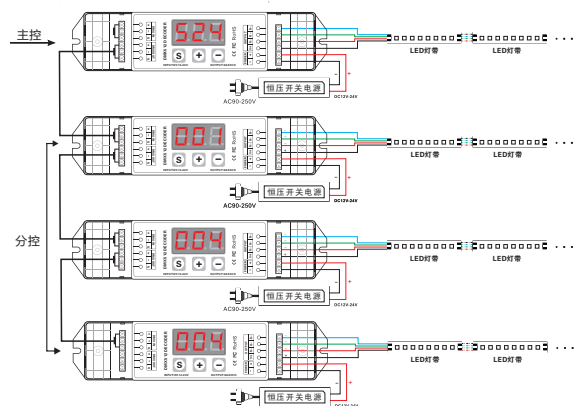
主控

分控

524
S + −
DMX512 DECODER
RoHS
CE
INPUT DC12-24V
OUTPUT 4A/CH

恒压开关电源
AC90-250V
DC12V-24V
LED灯带
LED灯带

001
S + −
DMX512 DECODER
RoHS
CE
INPUT DC12-24V
OUTPUT 4A/CH

恒压开关电源
AC90-250V
DC12V-24V
LED灯带
LED灯带

004
S + −
DMX512 DECODER
RoHS
CE
INPUT DC12-24V
OUTPUT 4A/CH

恒压开关电源
AC90-250V
DC12V-24V
LED灯带
LED灯带

004
S + −
DMX512 DECODER
RoHS
CE
INPUT DC12-24V
OUTPUT 4A/CH

恒压开关电源
LED灯带
LED灯带
DC12V-24V